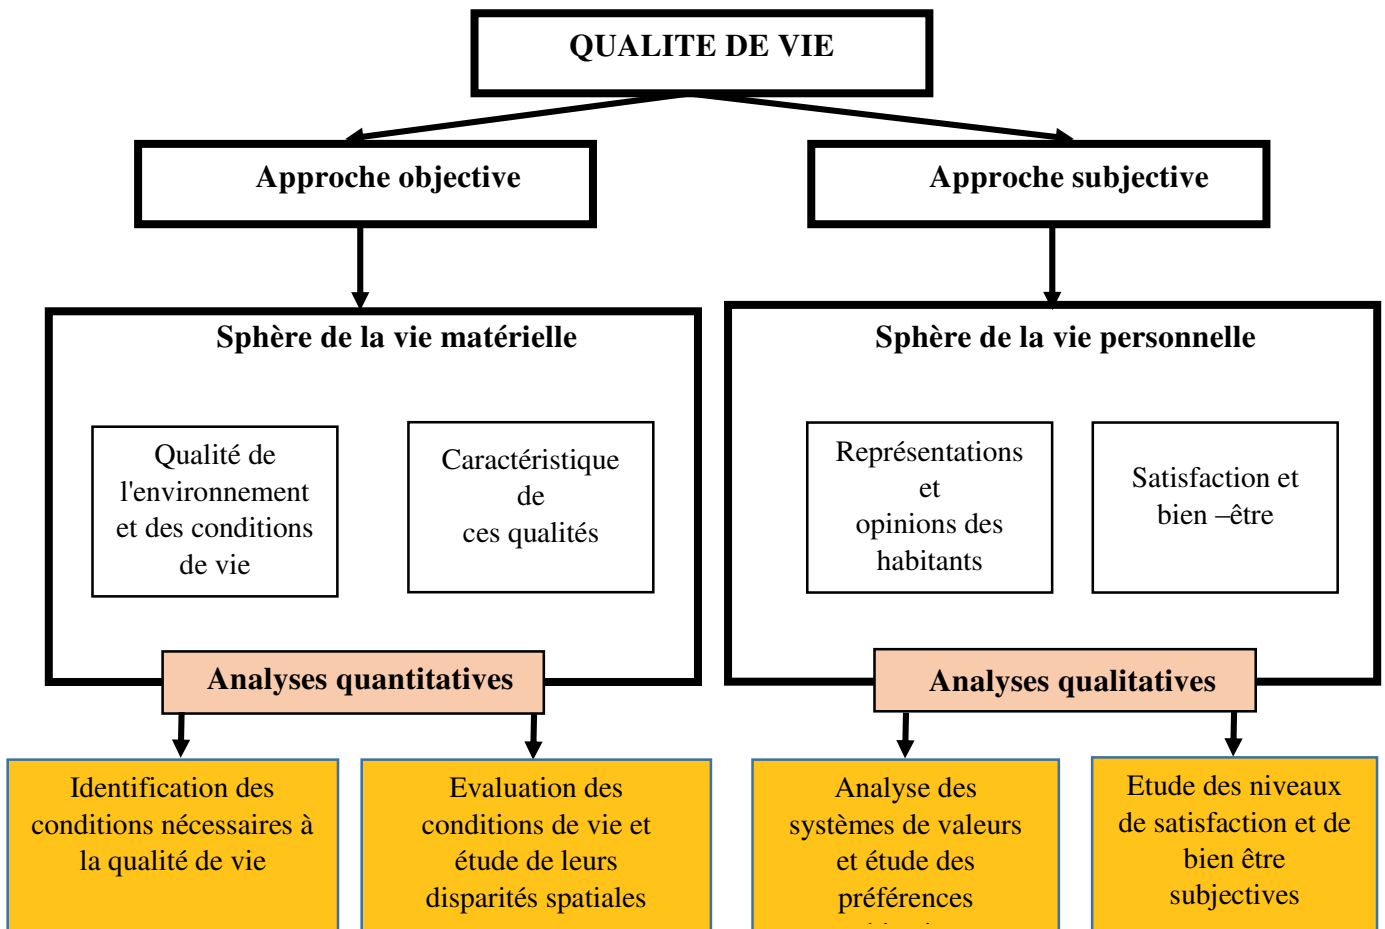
QUALITE DE VIE

Approche objective

Approche subjective

Sphère de la vie matérielle

Qualité de l'environnement et des conditions de vie

Caractéristique de ces qualités

Analyses quantitatives

Sphère de la vie personnelle

Représentations et opinions des habitants

Satisfaction et bien –être

Analyses qualitatives

Identification des conditions nécessaires à la qualité de vie

Evaluation des conditions de vie et étude de leurs disparités spatiales

Analyse des systèmes de valeurs et étude des préférences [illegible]

Etude des niveaux de satisfaction et de bien être subjectives